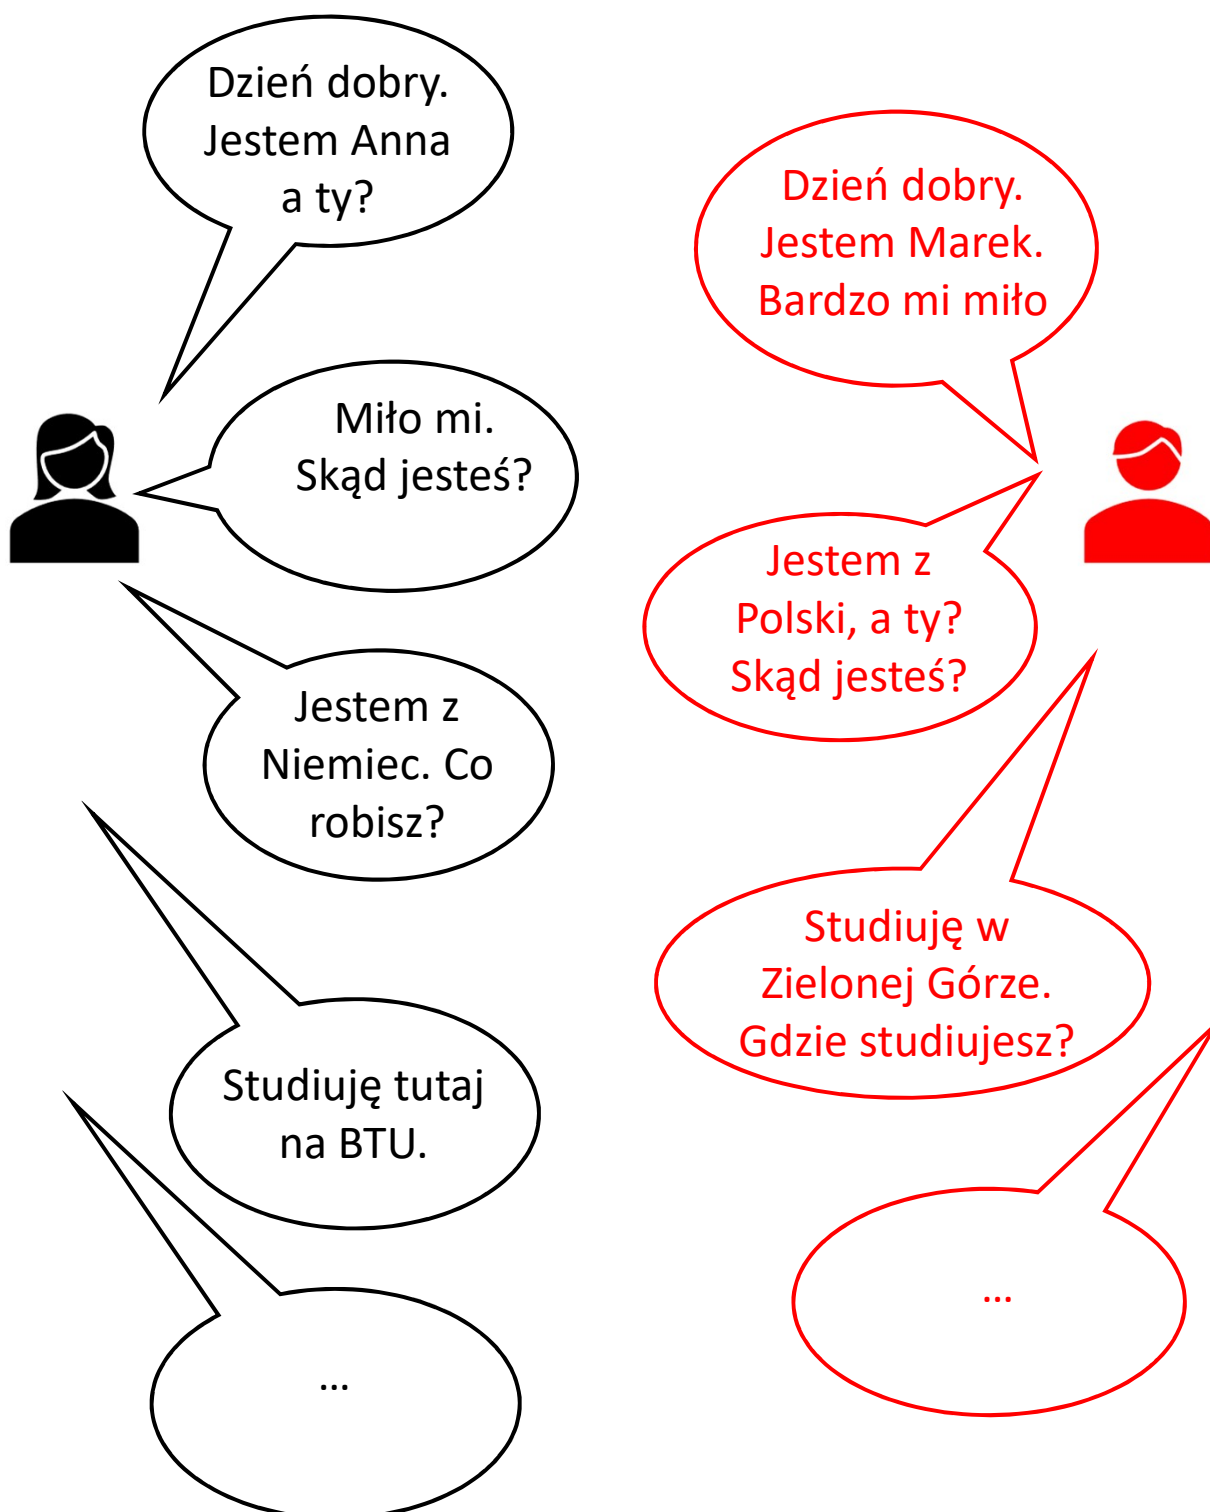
Dzień dobry. Jestem Anna a ty?

Dzień dobry. Jestem Marek. Bardzo mi miło

Miło mi. Skąd jesteś?

Jestem z Polski, a ty? Skąd jesteś?

Jestem z Niemiec. Co robisz?

Studiuję w Zielonej Górze. Gdzie studiujesz?

Studiuję tutaj na BTU.

…

…